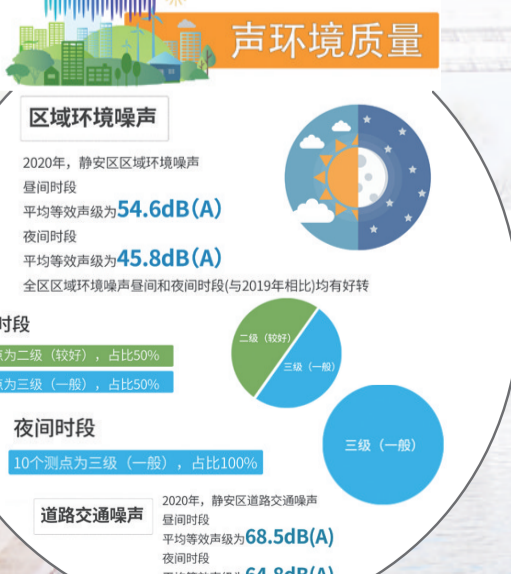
声环境质量

区域环境噪声

2020年，静安区区域环境噪声
昼间时段
平均等效声级为54.6dB(A)
夜间时段
平均等效声级为45.8dB(A)
全区区域环境噪声昼间和夜间时段(与2019年相比)均有好转

时段
点为二级（较好），占比50%
点为三级（一般），占比50%

二级（较好）
三级（一般）

夜间时段
10个测点为三级（一般），占比100%

三级（一般）

道路交通噪声

2020年，静安区道路交通噪声
昼间时段
平均等效声级为68.5dB(A)
夜间时段
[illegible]64.8dB(A)